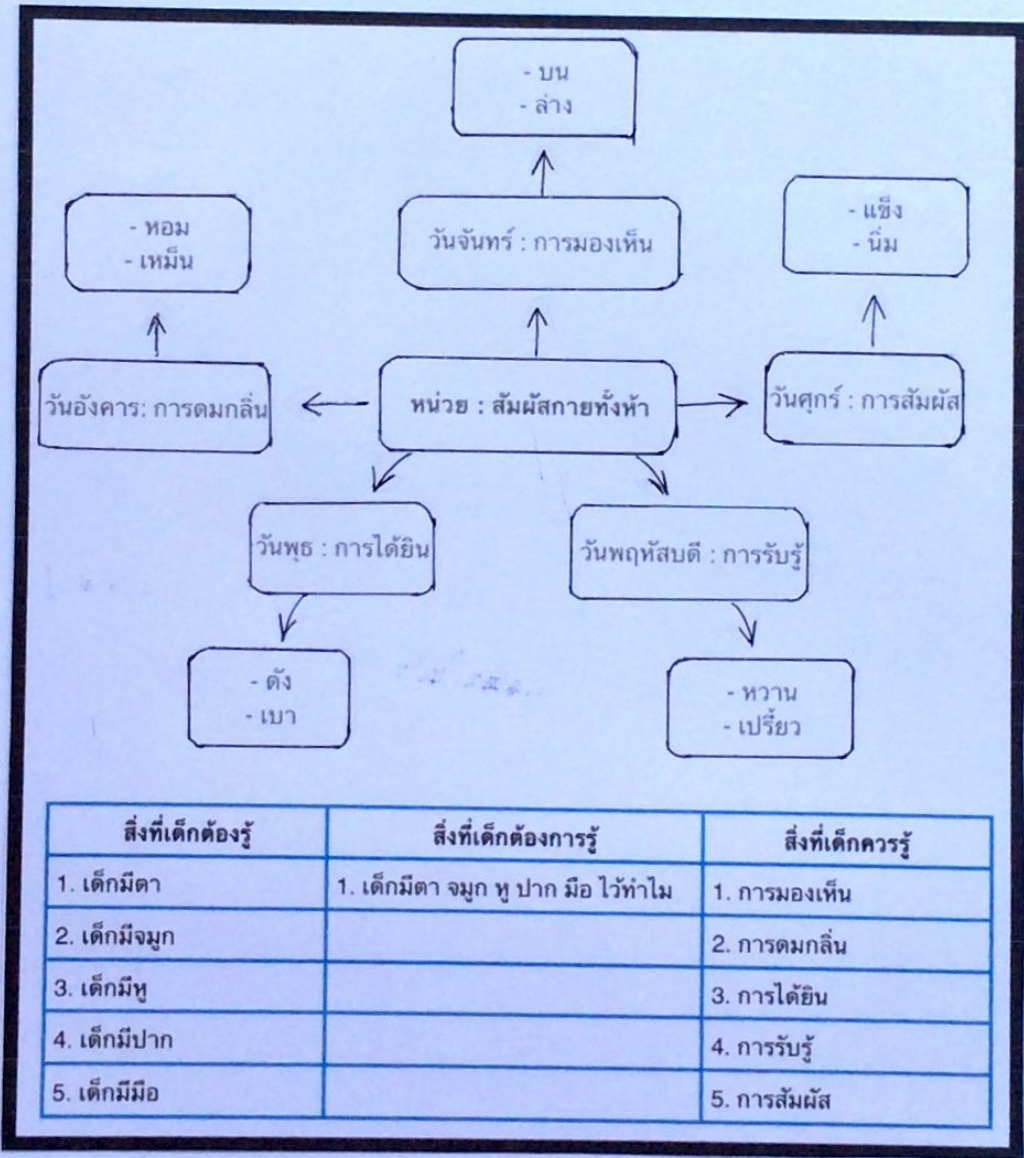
- บน
- ล่าง

วันจันทร์ : การมองเห็น

- หอม
- เหม็น

- แข็ง
- นิ่ม

วันอังคาร: การดมกลิ่น

หน่วย : สัมผัสกายทั้งห้า

วันศุกร์ : การสัมผัส

วันพุธ : การได้ยิน

วันพฤหัสบดี : การรับรู้

- ดัง
- เบา

- หวาน
- เปรี้ยว

| สิ่งที่เด็กต้องรู้ | สิ่งที่เด็กต้องการรู้ | สิ่งที่เด็กควรรู้ |
|---|---|---|
| 1. เด็กมีตา | 1. เด็กมีตา จมูก หู ปาก มือ ไว้ทำไม | 1. การมองเห็น |
| 2. เด็กมีจมูก | | 2. การดมกลิ่น |
| 3. เด็กมีหู | | 3. การได้ยิน |
| 4. เด็กมีปาก | | 4. การรับรู้ |
| 5. เด็กมีมือ | | 5. การสัมผัส |